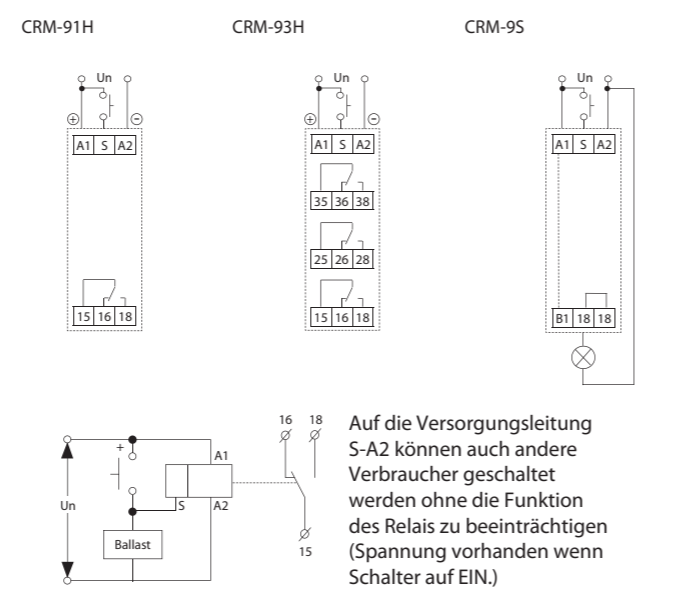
CRM-91H

CRM-93H

CRM-9S

Un

A1 S A2

15 16 18

Un

A1 S A2

35 36 38

25 26 28

15 16 18

Un

A1 S A2

B1 18 18

Un

+

S

A1

A2

Ballast

16 18

15

Auf die Versorgungsleitung S-A2 können auch andere Verbraucher geschaltet werden ohne die Funktion des Relais zu beeinträchtigen (Spannung vorhanden wenn Schalter auf EIN.)